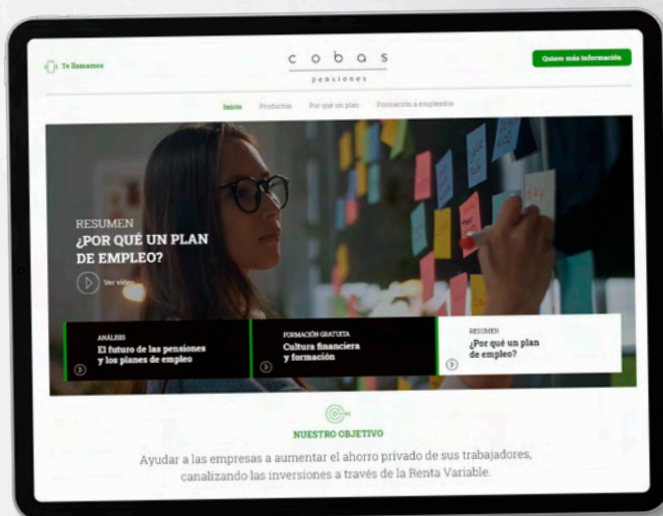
Te llamamos

c o b a s
pensiones

Quiero más información

Inicio Productos Por qué un plan Formación a empleados

RESUMEN
¿POR QUÉ UN PLAN DE EMPLEO?

Ver vídeo

ANÁLISIS
El futuro de las pensiones y los planes de empleo

FORMACIÓN GRATUITA
Cultura financiera y formación

RESUMEN
¿Por qué un plan de empleo?

NUESTRO OBJETIVO

Ayudar a las empresas a aumentar el ahorro privado de sus trabajadores, canalizando las inversiones a través de la Renta Variable.